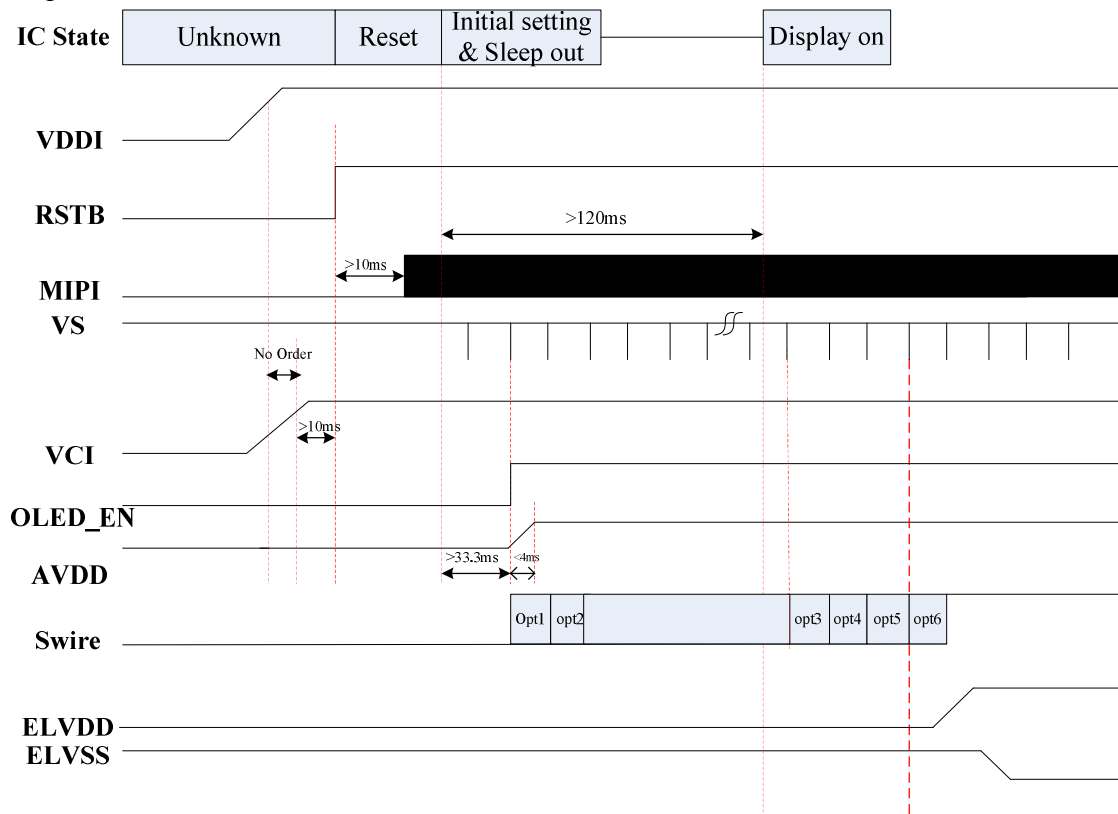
IC State

Unknown

Reset

Initial setting & Sleep out

Display on

VDDI

RSTB

>120ms

>10ms

MIPI

VS

No Order

>10ms

VCI

OLED_EN

>33.3ms

<4ms

AVDD

Opt1

opt2

opt3

opt4

opt5

opt6

Swire

ELVDD

ELVSS